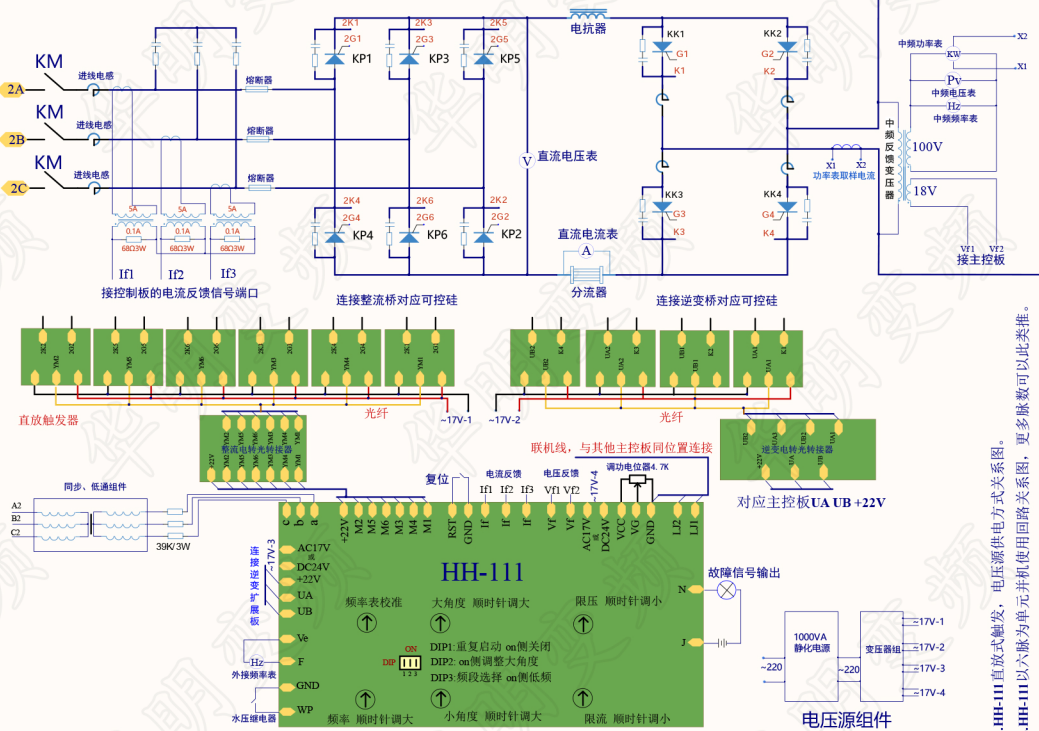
KM
2A
进线电感
KM
2B
进线电感
KM
2C
进线电感
熔断器
熔断器
熔断器
5A
5A
5A
0.1A
0.1A
0.1A
68Ω3W
68Ω3W
68Ω3W
If1
If2
If3
接控制板的电流反馈信号端口
2K1
2G1
KP1
2K3
2G3
KP3
2K5
2G5
KP5
2K4
2G4
KP4
2K6
2G6
KP6
2K2
2G2
KP2
连接整流桥对应可控硅
电抗器
V
直流电压表
直流电流表
A
分流器
KK1
G1
K1
KK2
G2
K2
KK3
G3
K3
KK4
G4
K4
连接逆变桥对应可控硅
中频功率表
KW
X2
X1
Pv
中频电压表
Hz
中频频率表
中频反馈变压器
100V
18V
X1
X2
功率表取样电流
Vf1
Vf2
接主控板
直放触发器
光纤
~17V-1
~17V-2
光纤
整流电转光转接器
逆变电转光转接器
对应主控板UA UB +22V
联机线，与其他主控板同位置连接
复位
电流反馈
If1
If2
If3
电压反馈
Vf1
Vf2
调功电位器4.7K
~17V-4
同步、低通组件
A2
B2
C2
39K/3W
c
b
a
+22V
M2
M5
M6
M3
M4
M1
RST
GND
If
If
If
Vf
Vf
AC17V或DC24V
VCC
VG
GND
LJ2
LJ1
连接逆变扩展板
~17V-3
AC17V或DC24V
+22V
UA
UB
Ve
F
GND
WP
Hz
外接频率表
水压继电器
HH-111
频率表校准
大角度 顺时针调大
限压 顺时针调小
DIP1:重复启动 on侧关闭
DIP2: on侧调整大角度
DIP3:频段选择 on侧低频
ON
DIP
1 2 3
频率 顺时针调大
小角度 顺时针调大
限流 顺时针调小
故障信号输出
N
J
1000VA
静化电源
~220
~220
变压器组
~17V-1
~17V-2
~17V-3
~17V-4
电压源组件
HH-111直放式触发，电压源供电方式关系图。
HH-111以六脉为单元并机使用回路关系图，更多脉数可以此类推。